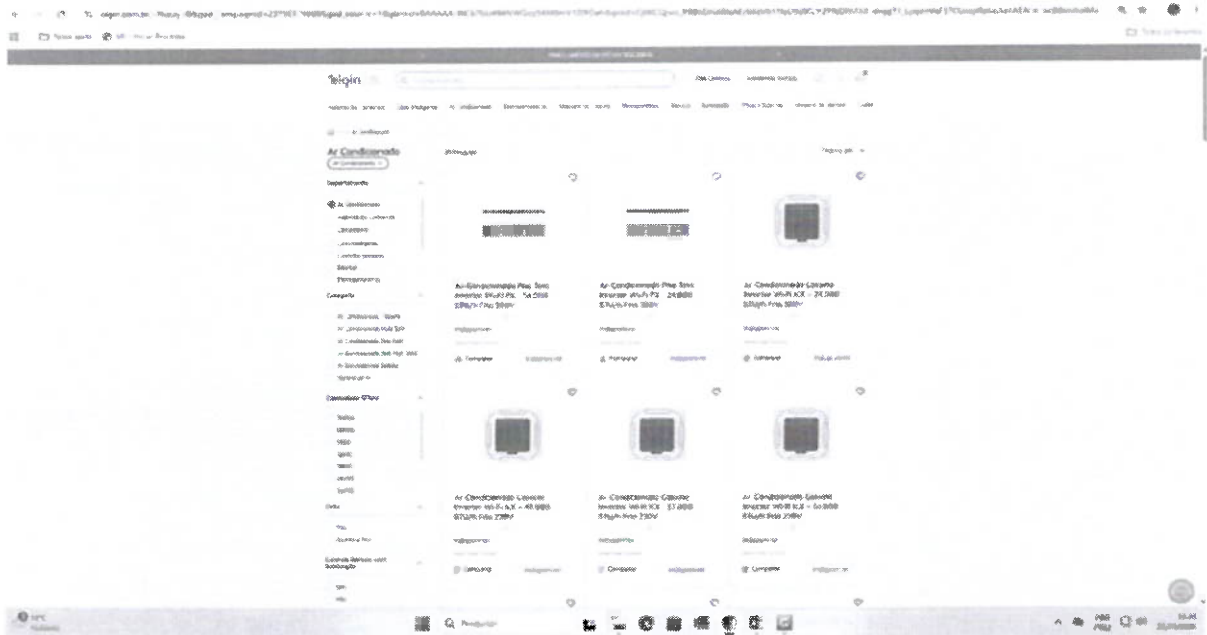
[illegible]

Ar Condicionado

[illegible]

Departamento

Categoria

Ar Condicionado Piso Teto Inverter Wi-Fi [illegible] 24.000 BTU/h Frio 220V

Ar Condicionado Piso Teto Inverter Wi-Fi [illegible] 24.000 BTU/h Frio 220V

Ar Condicionado Cassete Inverter Wi-Fi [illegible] 24.000 BTU/h Frio 220V

Ar Condicionado Cassete Inverter Wi-Fi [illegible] 48.000 BTU/h Frio 220V

Ar Condicionado Cassete Inverter Wi-Fi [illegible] 36.000 BTU/h Frio 220V

Ar Condicionado Cassete Inverter Wi-Fi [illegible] 60.000 BTU/h Frio 220V

Comparar

Comparar

Comparar

Comparar

Comparar

Comparar

Q Pesquisar